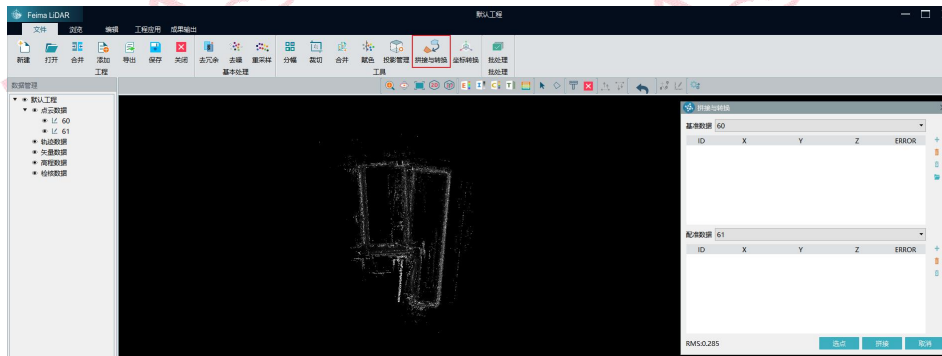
Feima LiDAR

默认工程

文件 浏览 编辑 工程应用 成果输出

新建 打开 合并 添加 导出 保存 关闭
工程

去冗余 去噪 重采样
基本处理

分幅 裁切 合并 赋色 投影管理 拼接与转换 坐标转换
工具

批处理
批处理

数据管理

默认工程
点云数据
60
61
轨迹数据
矢量数据
高程数据
检核数据

拼接与转换

基准数据 60

| ID | X | Y | Z | ERROR |
|---|---|---|---|---|

配准数据 61

| ID | X | Y | Z | ERROR |
|---|---|---|---|---|

RMS:0.285

选点 拼接 取消